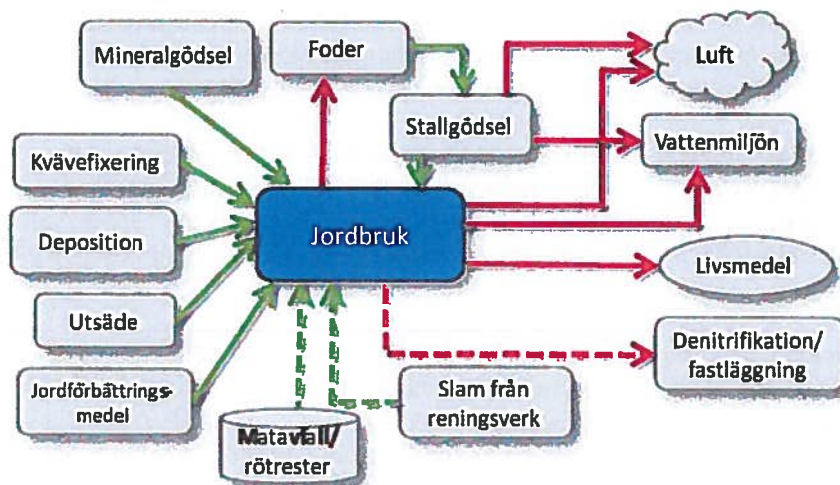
Mineralgödsel

Foder

Luft

Stallgödsel

Vattenmiljön

Kvävefixering

Jordbruk

Deposition

Livsmedel

Utsäde

Denitrifikation/ fastläggning

Jordförbättringsmedel

Slam från reningsverk

Matavfall/ rötrester